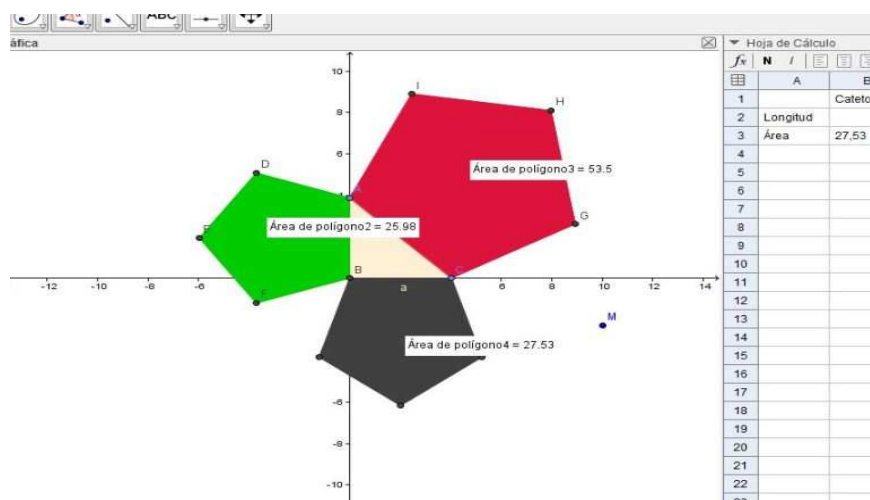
ABC

áfica

Hoja de Cálculo

$f_x$ N I

| | A | B |
|---|---|---|
| 1 | | Cateto |
| 2 | Longitud | |
| 3 | Área | 27,53 |
| 4 | | |
| 5 | | |
| 6 | | |
| 7 | | |
| 8 | | |
| 9 | | |
| 10 | | |
| 11 | | |
| 12 | | |
| 13 | | |
| 14 | | |
| 15 | | |
| 16 | | |
| 17 | | |
| 18 | | |
| 19 | | |
| 20 | | |
| 21 | | |
| 22 | | |

10
8
6
4
-6
-8
-10

-12 -10 -8 -6 6 8 10 12 14

I
H
D
A
G
E
B
a
C
F
M

Área de polígono3 = 53.5

Área de polígono2 = 25.98

Área de polígono4 = 27.53